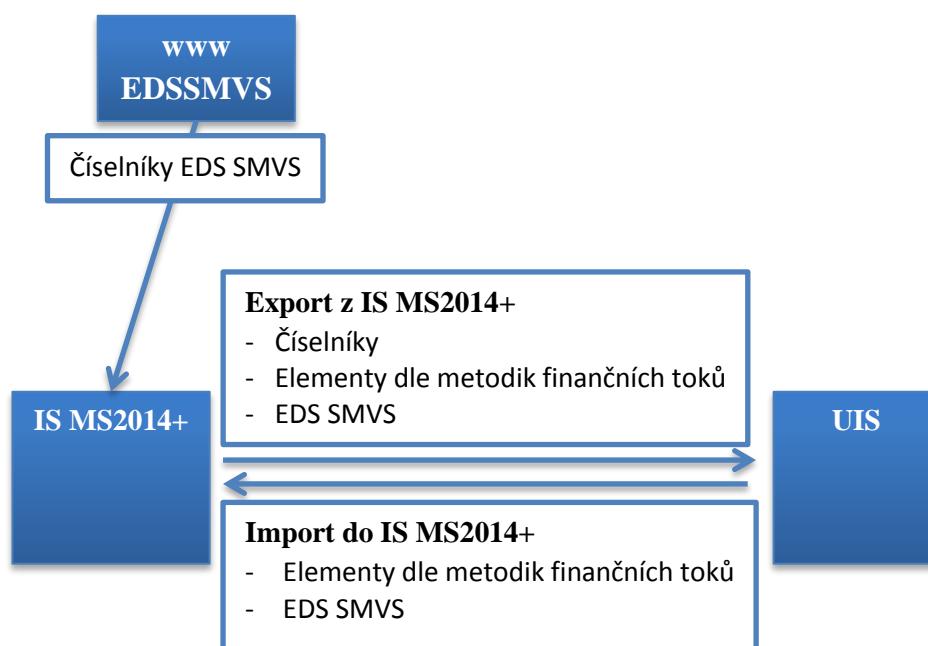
www
EDSSMVS

Číselníky EDS SMVS

Export z IS MS2014+
- Číselníky
- Elementy dle metodik finančních toků
- EDS SMVS

IS MS2014+

UIS

Import do IS MS2014+
- Elementy dle metodik finančních toků
- EDS SMVS